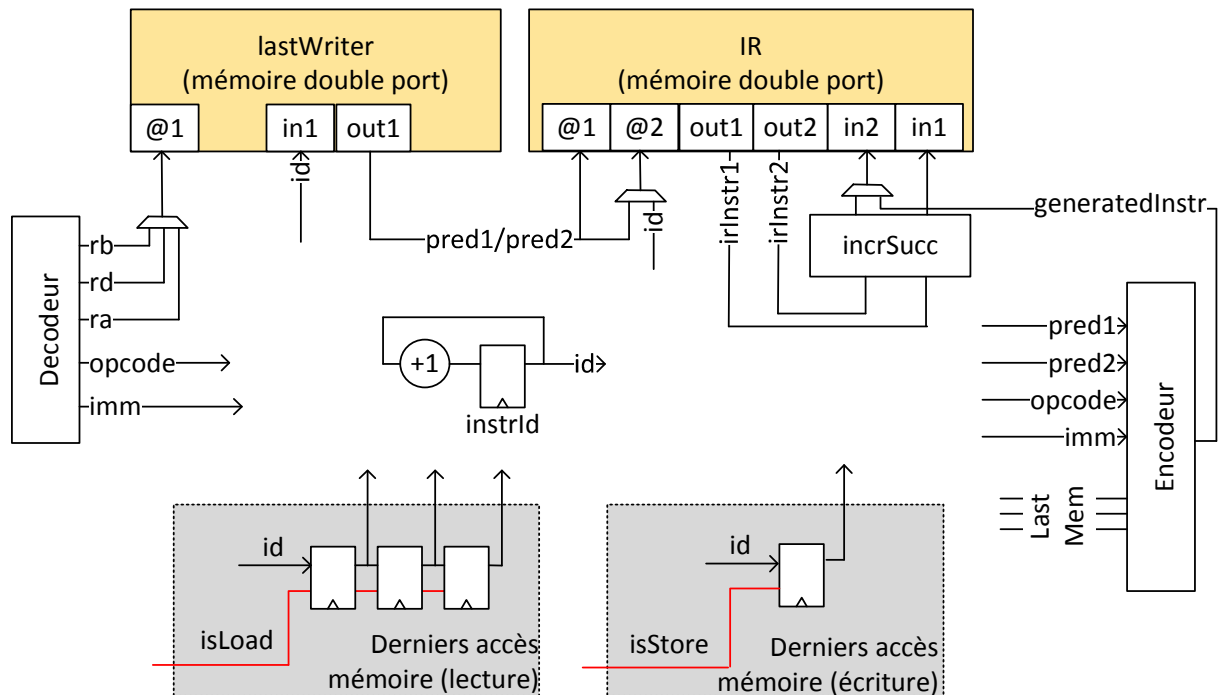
lastWriter
(mémoire double port)

@1
in1
out1

IR
(mémoire double port)

@1
@2
out1
out2
in2
in1

id
irInstr1
irInstr2
generatedInstr
id
pred1/pred2
incrSucc

Decodeur
rb
rd
ra
opcode
imm

+1
id
instrId

pred1
pred2
opcode
imm
Encodeur
Last
Mem

id
isLoad
Derniers accès mémoire (lecture)

id
isStore
Derniers accès mémoire (écriture)